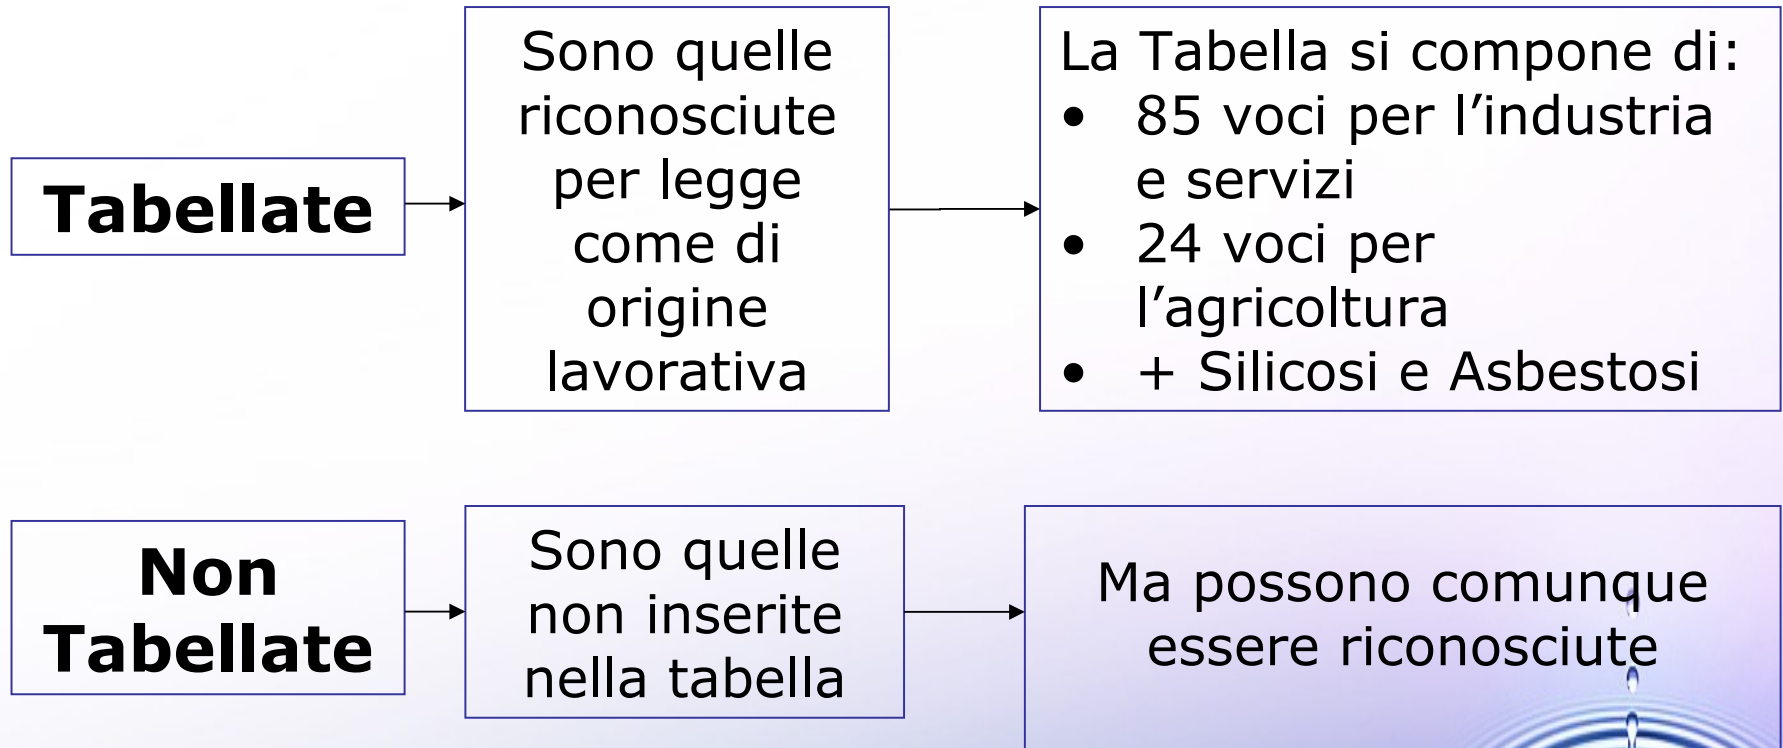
Tabellate

Sono quelle riconosciute per legge come di origine lavorativa

La Tabella si compone di:
- 85 voci per l’industria e servizi
- 24 voci per l’agricoltura
- + Silicosi e Asbestosi

Non Tabellate

Sono quelle non inserite nella tabella

Ma possono comunque essere riconosciute